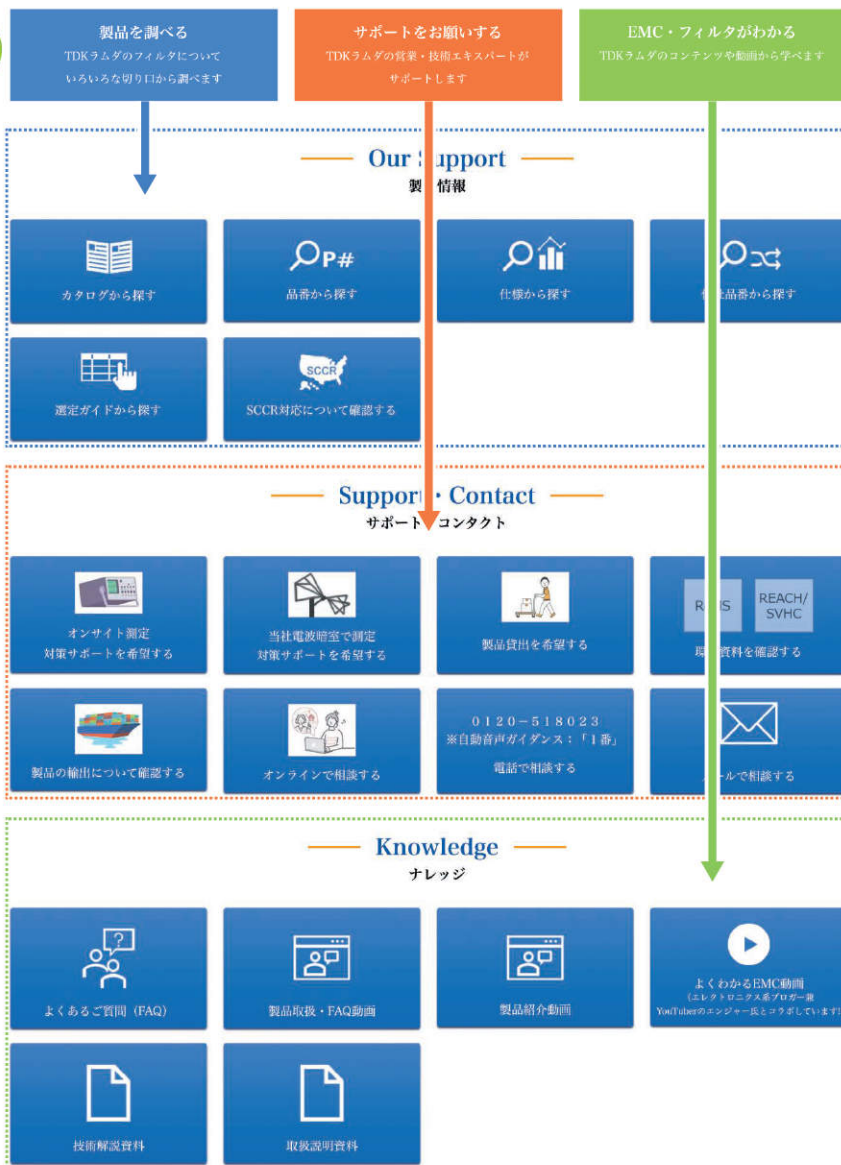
製品を調べる
TDKラムダのフィルタについて
いろいろな切り口から調べます

サポートをお願いする
TDKラムダの営業・技術エキスパートが
サポートします

EMC・フィルタがわかる
TDKラムダのコンテンツや動画から学べます

Our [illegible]upport
製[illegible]情報

カタログから探す

P#
品番から探す

仕様から探す

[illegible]品番から探す

選定ガイドから探す

SCCR
SCCR対応について確認する

Suppor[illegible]・Contact
サポート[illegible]コンタクト

オンサイト測定
対策サポートを希望する

当社電波暗室で測定
対策サポートを希望する

製品貸出を希望する

R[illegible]S
REACH/
SVHC
環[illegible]資料を確認する

製品の輸出について確認する

オンラインで相談する

0120−518023
※自動音声ガイダンス：「1番」
電話で相談する

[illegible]ールで相談する

Knowledge
ナレッジ

よくあるご質問（FAQ）

製品取扱・FAQ動画

製品紹介動画

よくわかるEMC動画
（エレクトロニクス系ブロガー兼
YouTuberのエンジャー氏とコラボしています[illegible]

技術解説資料

取扱説明資料